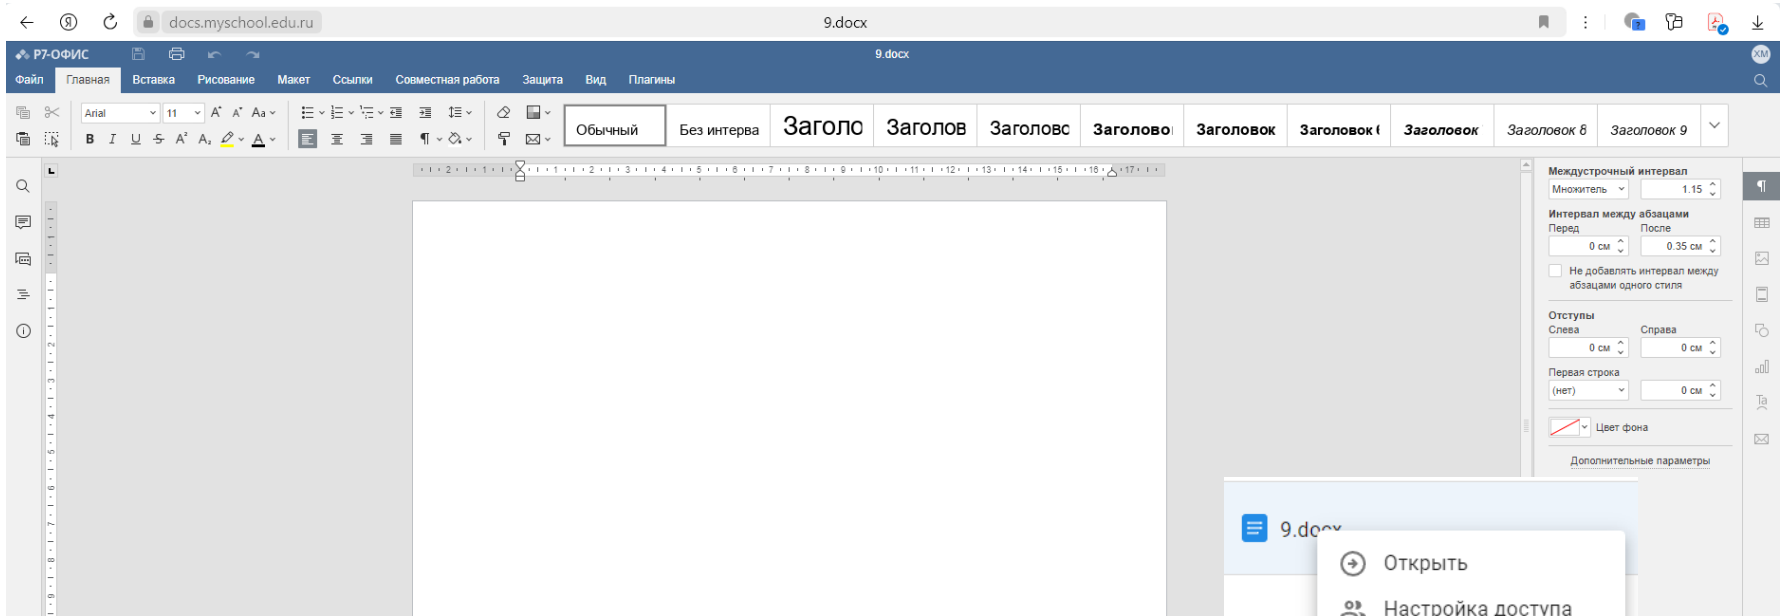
docs.myschool.edu.ru

9.docx

Р7-ОФИС

9.docx

Файл Главная Вставка Рисование Макет Ссылки Совместная работа Защита Вид Плагины

Arial 11

Обычный Без интерва Заголо Заголов Заголовс Заголово Заголовок Заголовок Заголовок Заголовок 8 Заголовок 9

Междустрочный интервал
Множитель 1.15
Интервал между абзацами
Перед После
0 см 0.35 см
Не добавлять интервал между абзацами одного стиля
Отступы
Слева Справа
0 см 0 см
Первая строка
(нет) 0 см
Цвет фона
Дополнительные параметры

9.docx
Открыть
Настройка доступа